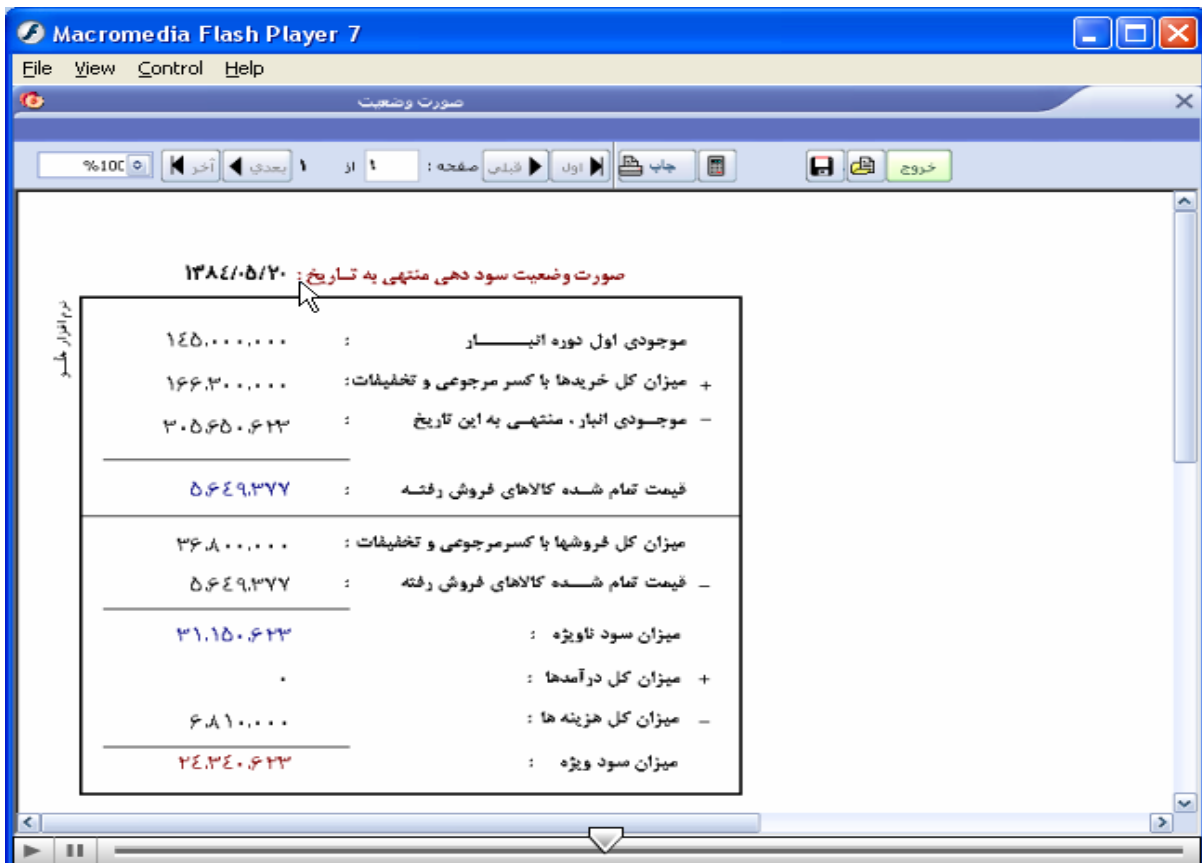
Macromedia Flash Player 7

File View Control Help

صورت وضعیت

%100 آخر بعدی ۱ از ۱ صفحه : قبلی اول چاپ خروج

صورت وضعیت سود دهی منتهی به تاریخ : ۱۳۸٤/۰۵/۲۰

نرم افزار طبق

موجودی اول دوره انبار : ۱٤٥،۰۰۰،۰۰۰

+ میزان کل خریدها با کسر مرجوعی و تخفیفات: ۱۶۶،۳۰۰،۰۰۰

– موجودی انبار ، منتهی به این تاریخ : ۳۰۵،۶۵۰،۶۲۳

قیمت تمام شده کالاهای فروش رفته : ۵،۶٤۹،۳۷۷

میزان کل فروشها با کسرمرجوعی و تخفیفات : ۳۶،۸۰۰،۰۰۰

– قیمت تمام شده کالاهای فروش رفته : ۵،۶٤۹،۳۷۷

میزان سود ناویژه : ۳۱،۱۵۰،۶۲۳

+ میزان کل درآمدها : ۰

– میزان کل هزینه ها : ۶،۸۱۰،۰۰۰

میزان سود ویژه : ۲٤،۳٤۰،۶۲۳